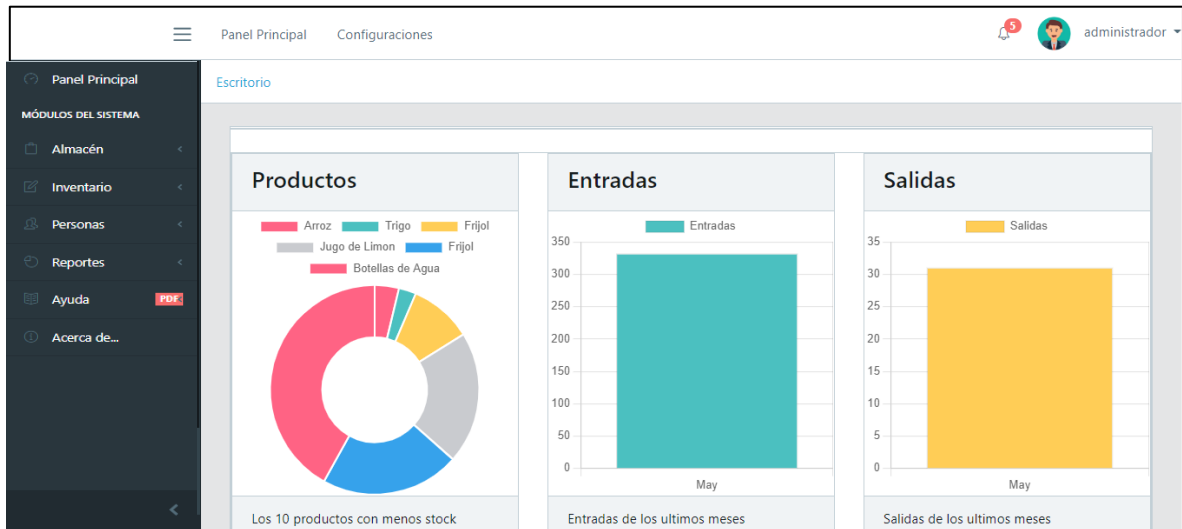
Panel Principal Configuraciones

5

administrador

Panel Principal

MÓDULOS DEL SISTEMA

Almacén

Inventario

Personas

Reportes

Ayuda PDF

Acerca de...

Escritorio

Productos

Arroz Trigo Frijol Jugo de Limon Frijol Botellas de Agua

Los 10 productos con menos stock

Entradas

Entradas

350
300
250
200
150
100
50
0

May

Entradas de los ultimos meses

Salidas

Salidas

35
30
25
20
15
10
5
0

May

Salidas de los ultimos meses